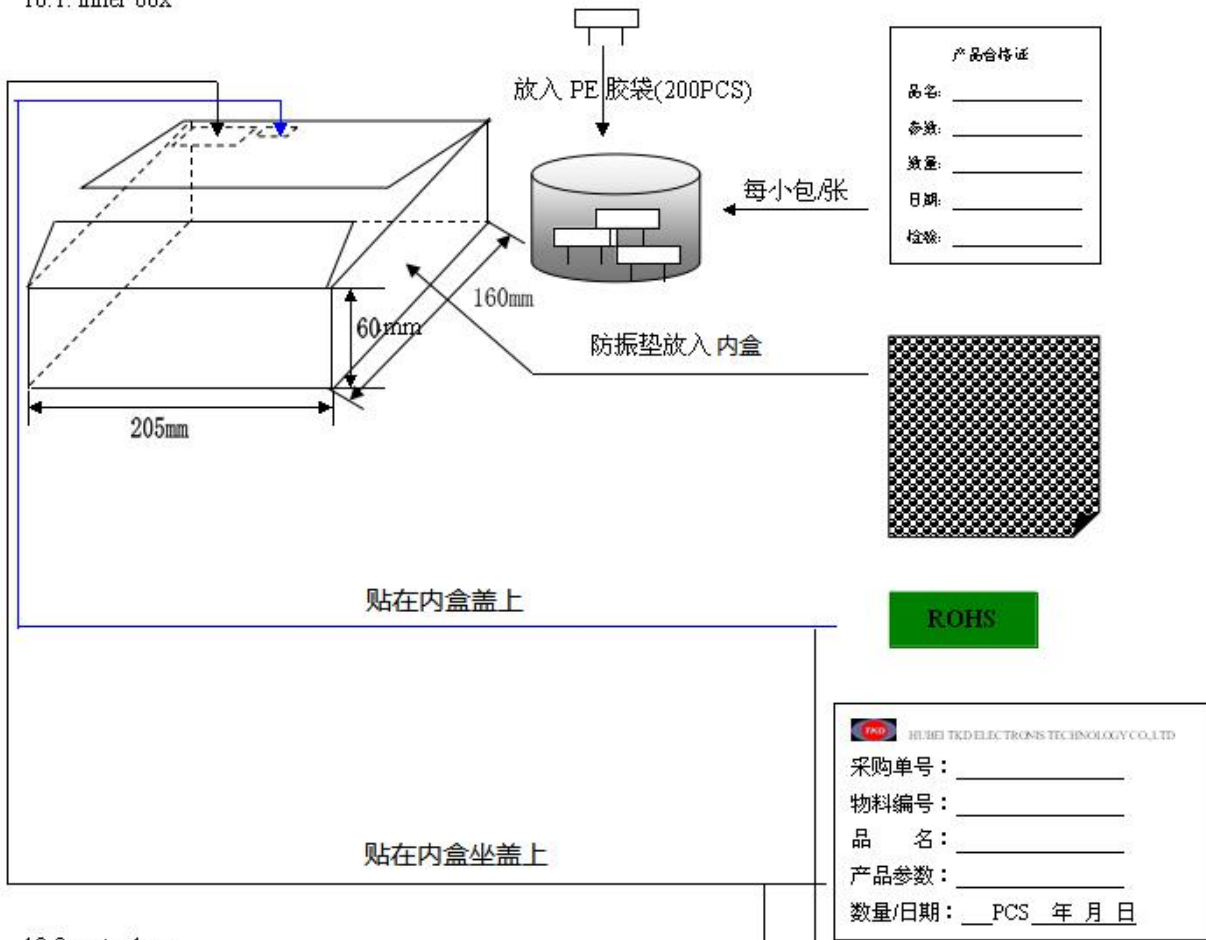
10.1. inner box

放入 PE 胶袋(200PCS)

产品合格证
品名: ____________
参数: ____________
数量: ____________
日期: ____________
检验: ____________

每小包/张

160mm

60mm

防振垫放入 内盒

205mm

贴在内盒盖上

ROHS

TKD HUBEI TKD ELECTRONIS TECHNOLOGY CO.,LTD
采购单号：____________
物料编号：____________
品　名：____________
产品参数：____________
数量/日期：___PCS ___年 月 日

贴在内盒坐盖上

10.2. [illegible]